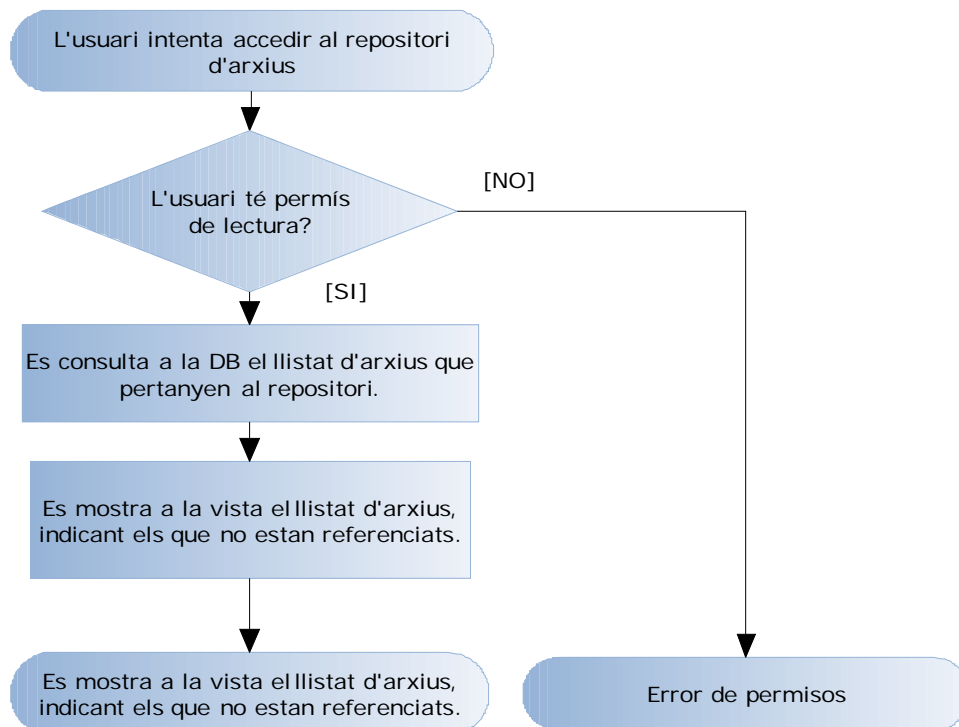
L'usuari intenta accedir al repositori d'arxius

L'usuari té permís de lectura?

[NO]

[SI]

Es consulta a la DB el llistat d'arxius que pertanyen al repositori.

Es mostra a la vista el llistat d'arxius, indicant els que no estan referenciats.

Es mostra a la vista el llistat d'arxius, indicant els que no estan referenciats.

Error de permisos